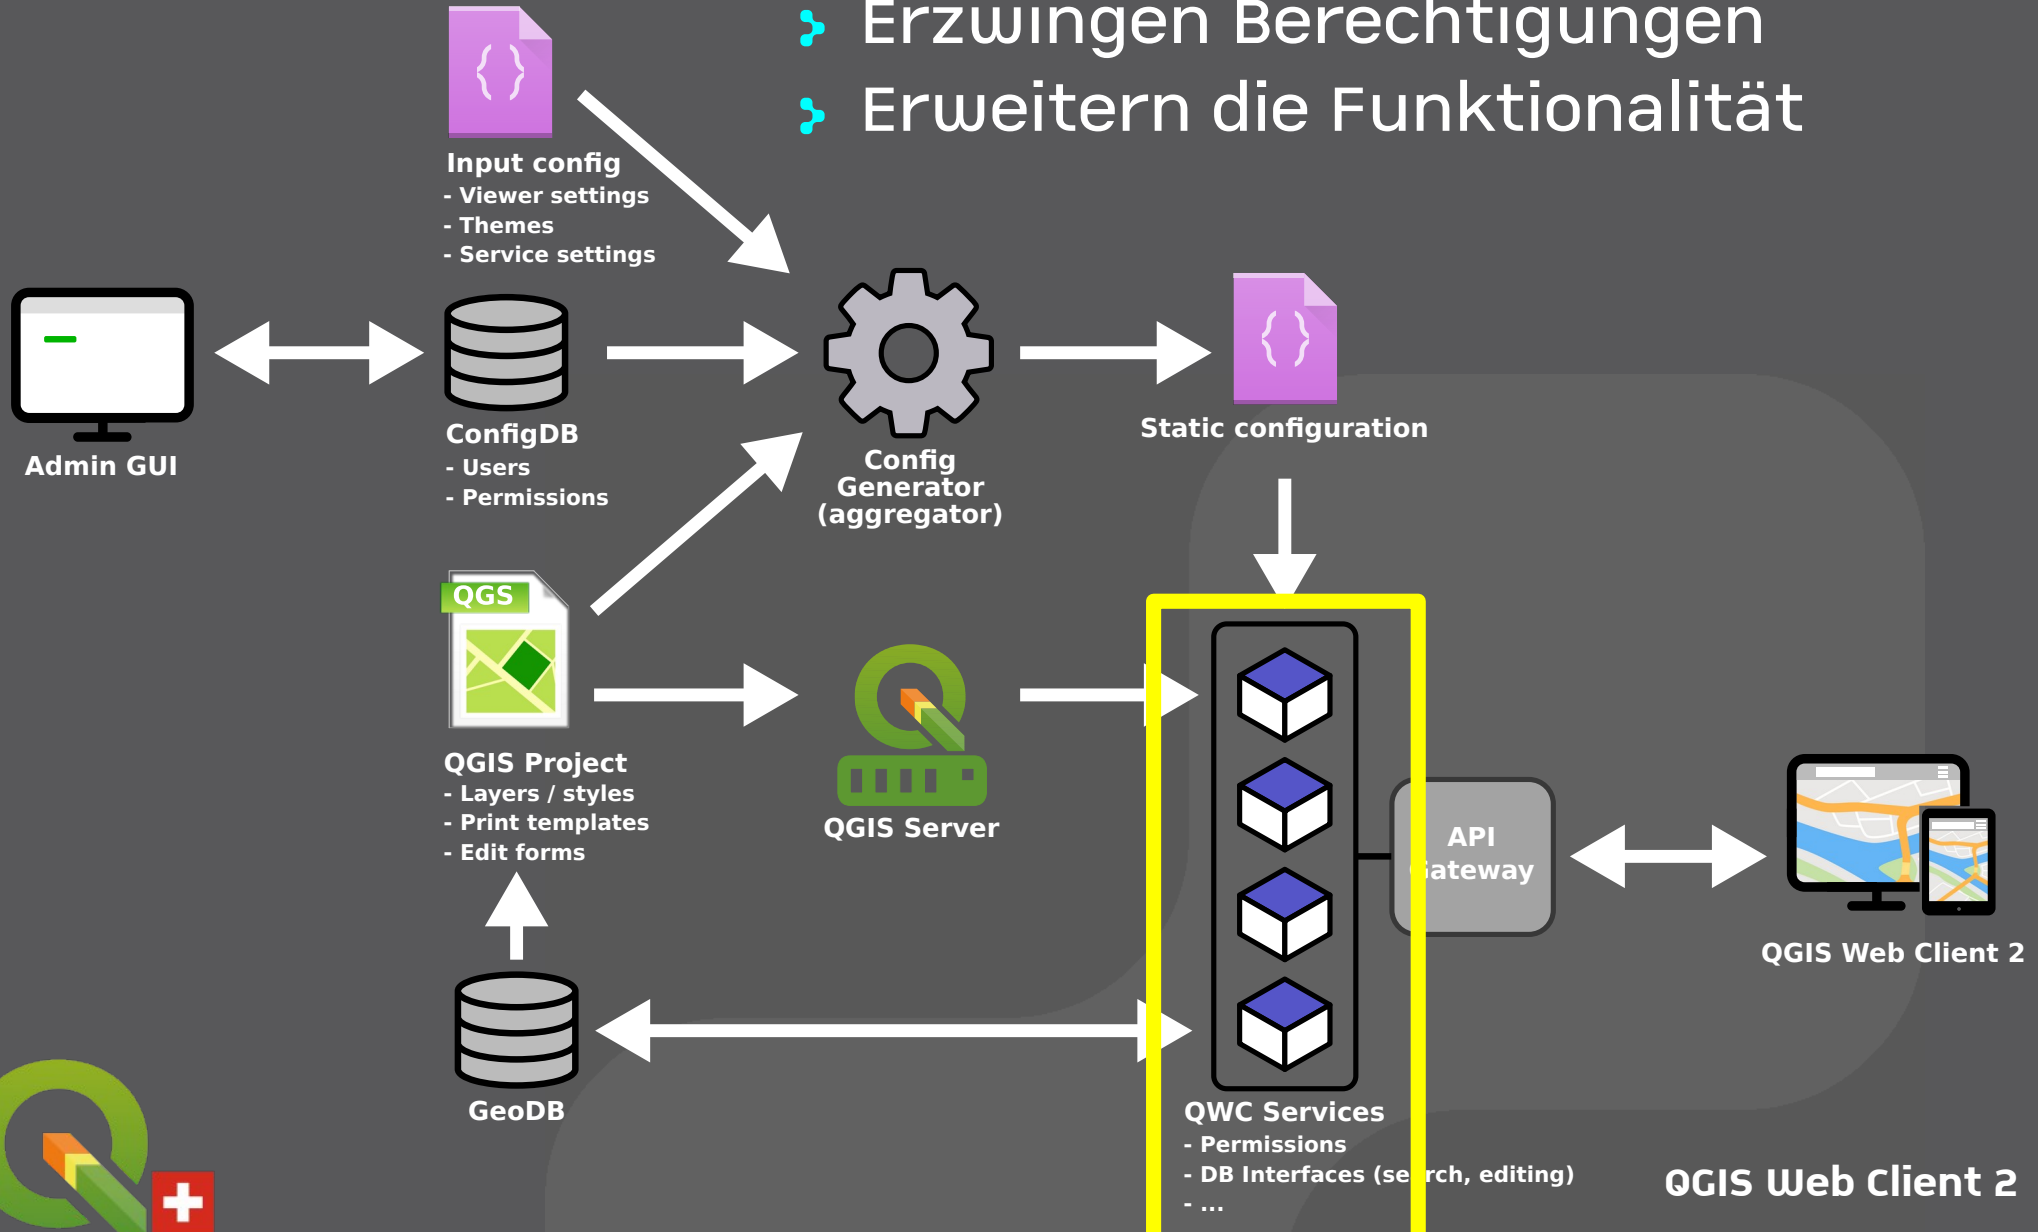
Erzwingen Berechtigungen
Erweitern die Funktionalität

Input config
- Viewer settings
- Themes
- Service settings

Admin GUI

ConfigDB
- Users
- Permissions

Config Generator (aggregator)

Static configuration

QGS

QGIS Project
- Layers / styles
- Print templates
- Edit forms

QGIS Server

API Gateway

QGIS Web Client 2

GeoDB

QWC Services
- Permissions
- DB Interfaces (search, editing)
- ...

QGIS Web Client 2